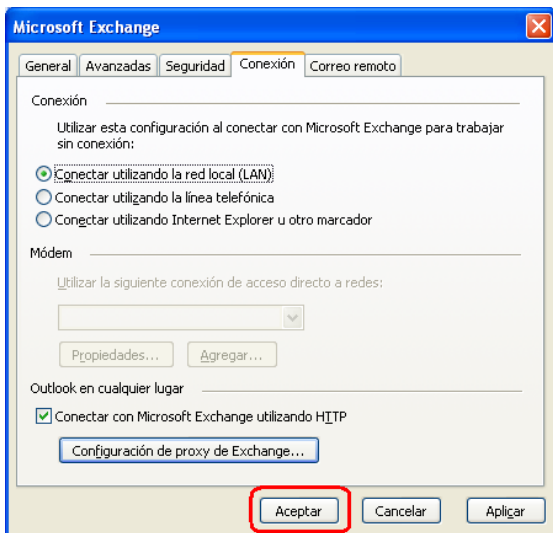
Microsoft Exchange

General | Avanzadas | Seguridad | Conexión | Correo remoto

Conexión

Utilizar esta configuración al conectar con Microsoft Exchange para trabajar sin conexión:

Conectar utilizando la red local (LAN)

Conectar utilizando la línea telefónica

Conectar utilizando Internet Explorer u otro marcador

Módem

Utilizar la siguiente conexión de acceso directo a redes:

Propiedades...

Agregar...

Outlook en cualquier lugar

Conectar con Microsoft Exchange utilizando HTTP

Configuración de proxy de Exchange...

Aceptar

Cancelar

Aplicar